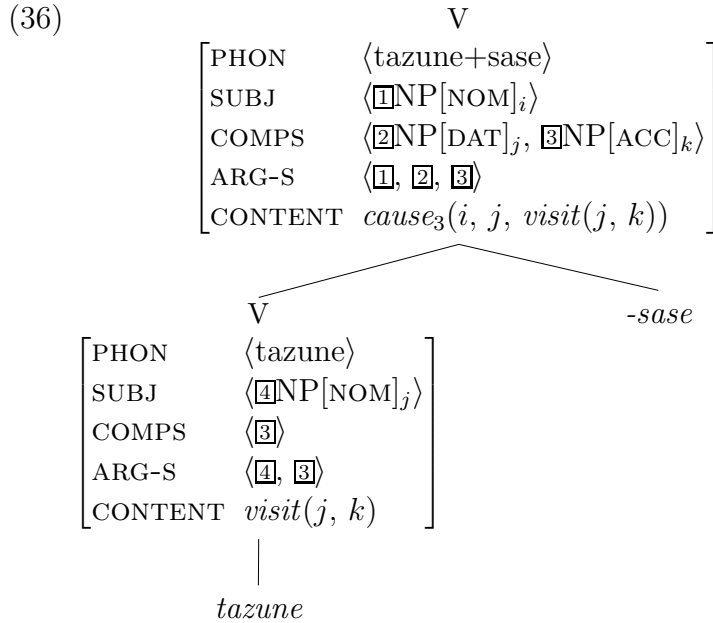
(36)

V

$\begin{bmatrix} \text{PHON} & \langle \text{tazune+sase} \rangle \\ \text{SUBJ} & \langle \boxed{1}\text{NP}[\text{NOM}]_i \rangle \\ \text{COMPS} & \langle \boxed{2}\text{NP}[\text{DAT}]_j,\ \boxed{3}\text{NP}[\text{ACC}]_k \rangle \\ \text{ARG-S} & \langle \boxed{1},\ \boxed{2},\ \boxed{3} \rangle \\ \text{CONTENT} & \textit{cause}_3(i,\ j,\ \textit{visit}(j,\ k)) \end{bmatrix}$

V

$\begin{bmatrix} \text{PHON} & \langle \text{tazune} \rangle \\ \text{SUBJ} & \langle \boxed{4}\text{NP}[\text{NOM}]_j \rangle \\ \text{COMPS} & \langle \boxed{3} \rangle \\ \text{ARG-S} & \langle \boxed{4},\ \boxed{3} \rangle \\ \text{CONTENT} & \textit{visit}(j,\ k) \end{bmatrix}$

-sase

tazune